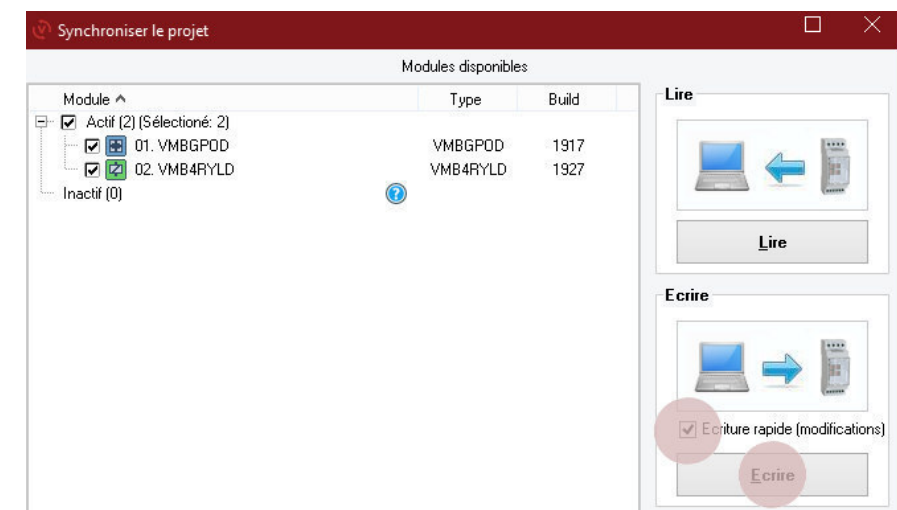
Synchroniser le projet

Modules disponibles

| Module ^ | Type | Build |
|---|---|---|
| Actif (2) (Sélectioné: 2) | | |
| 01. VMBGPOD | VMBGPOD | 1917 |
| 02. VMB4RYLD | VMB4RYLD | 1927 |
| Inactif (0) | | |

Lire

Lire

Ecrire

Ecriture rapide (modifications)

Ecrire